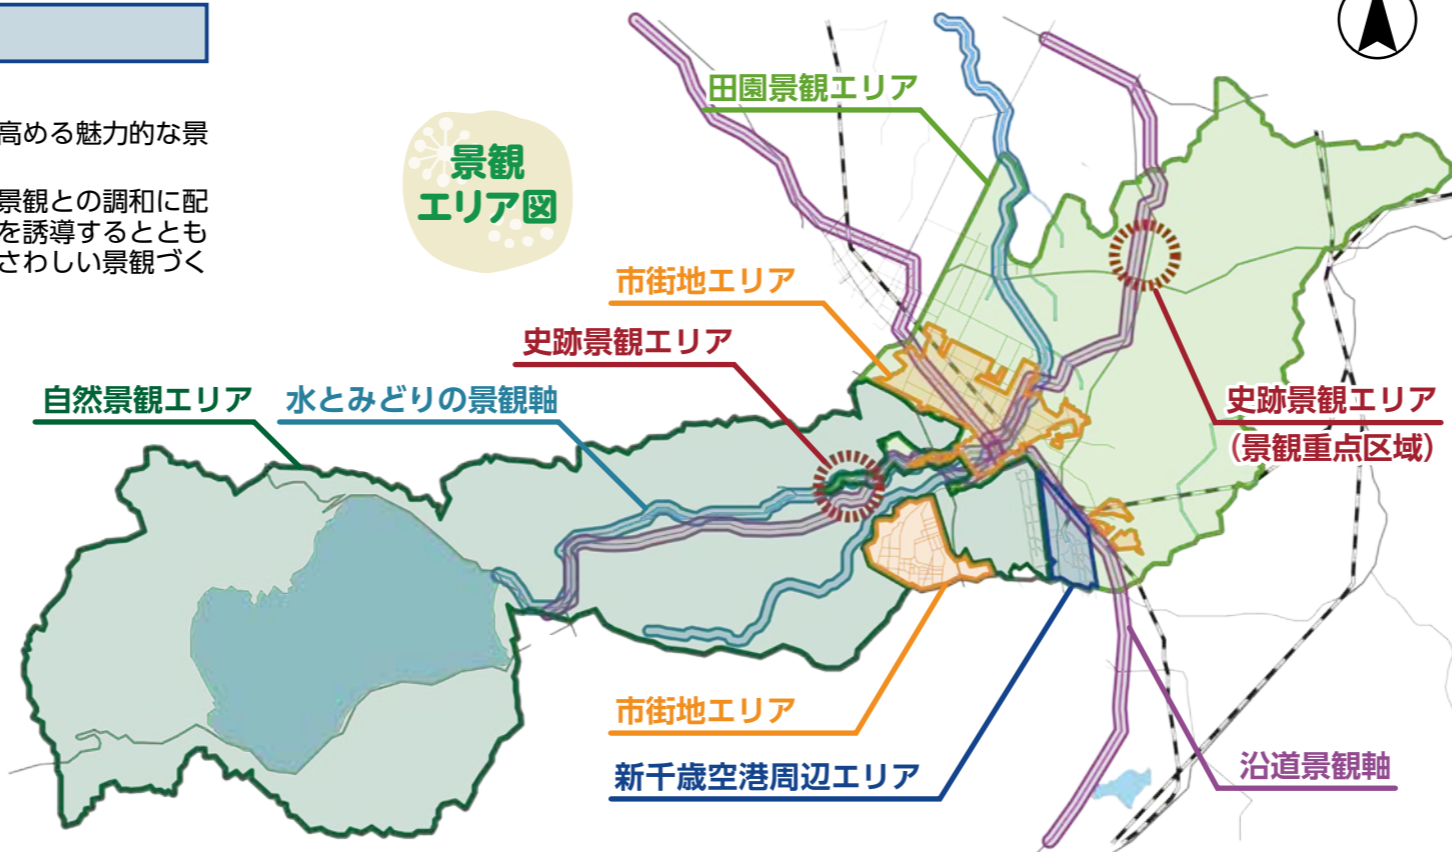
高める魅力的な景

景観との調和に配
を誘導するととも
さわしい景観づく

景観
エリア図

田園景観エリア

市街地エリア

史跡景観エリア

自然景観エリア

水とみどりの景観軸

史跡景観エリア
(景観重点区域)

市街地エリア

新千歳空港周辺エリア

沿道景観軸